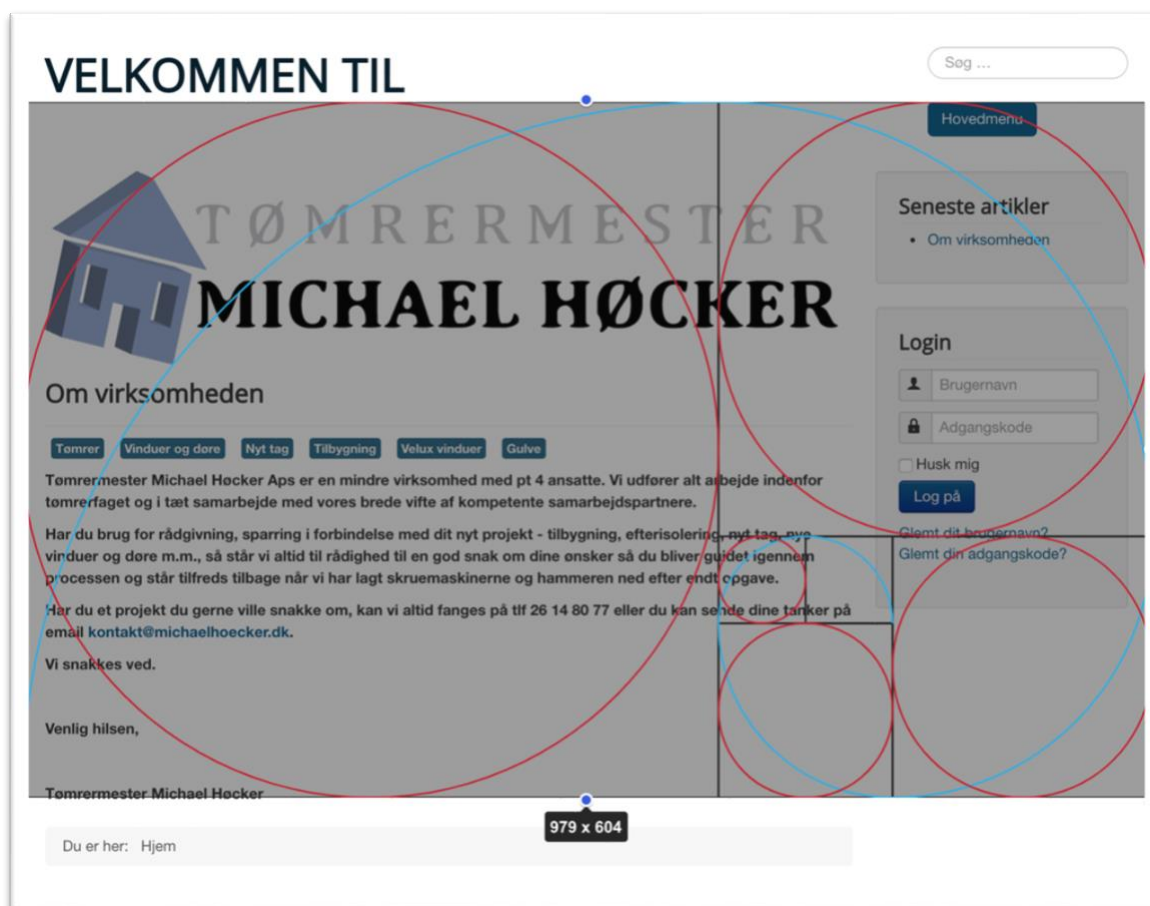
VELKOMMEN TIL

Søg ...

Hovedmenu

TØMRERMESTER
MICHAEL HØCKER

Om virksomheden

Tømrer Vinduer og døre Nyt tag Tilbygning Velux vinduer Gulve

Tømrermester Michael Høcker Aps er en mindre virksomhed med pt 4 ansatte. Vi udfører alt arbejde indenfor tømrerfaget og i tæt samarbejde med vores brede vifte af kompetente samarbejdspartnere.

Har du brug for rådgivning, sparring i forbindelse med dit nyt projekt - tilbygning, efterisolering, nyt tag, nye vinduer og døre m.m., så står vi altid til rådighed til en god snak om dine ønsker så du bliver guidet igennem processen og står tilfreds tilbage når vi har lagt skruemaskinerne og hammeren ned efter endt opgave.

Har du et projekt du gerne ville snakke om, kan vi altid fanges på tlf 26 14 80 77 eller du kan sende dine tanker på email kontakt@michaelhoecker.dk.

Vi snakkes ved.

Venlig hilsen,

Tømrermester Michael Høcker

Seneste artikler

- Om virksomheden

Login

Brugernavn

Adgangskode

Husk mig

Log på

Glemt dit brugernavn?
Glemt din adgangskode?

979 x 604

Du er her: Hjem